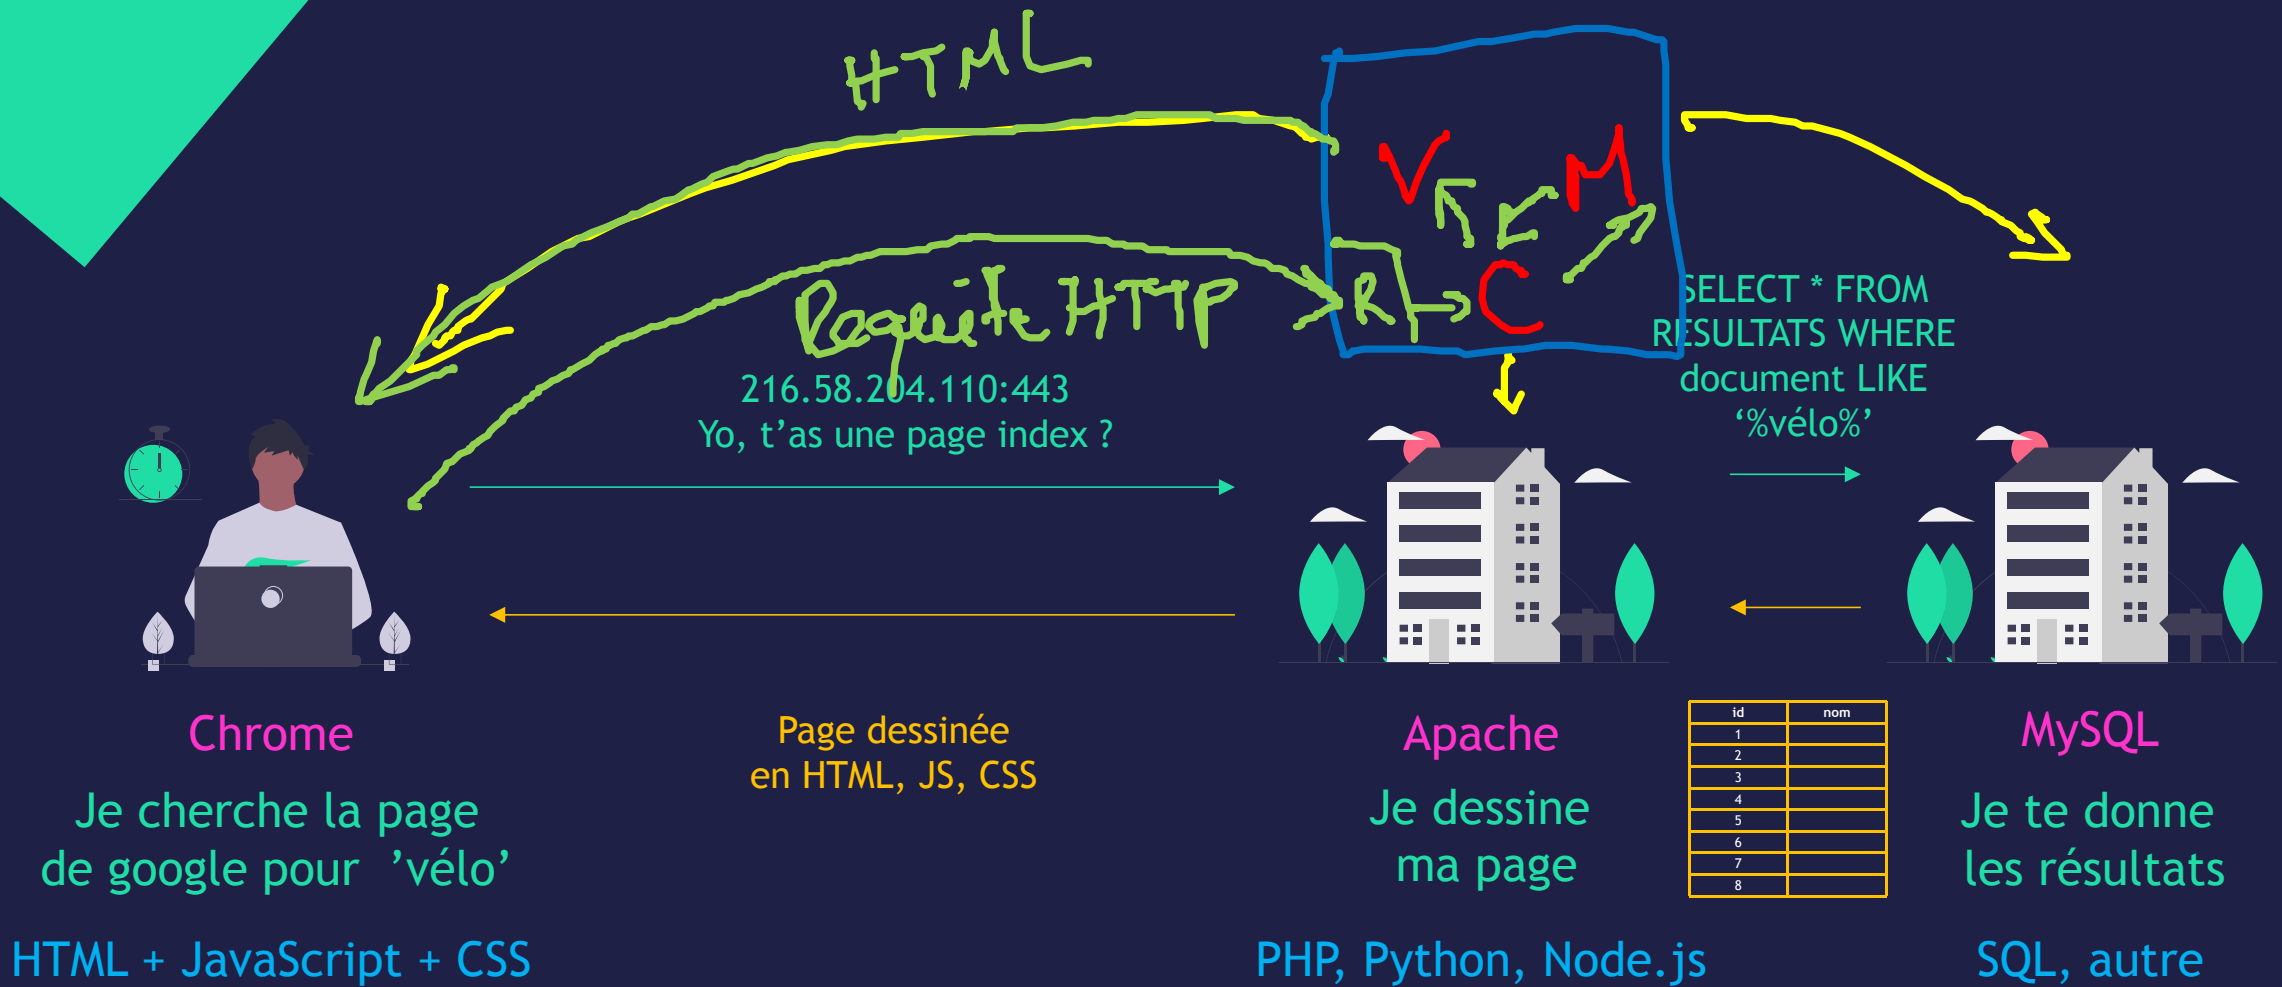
HTML

V M

R C

Requête HTTP

216.58.204.110:443
Yo, t'as une page index ?

SELECT * FROM RESULTATS WHERE document LIKE '%vélo%'

Chrome

Je cherche la page de google pour 'vélo'

HTML + JavaScript + CSS

Page dessinée en HTML, JS, CSS

Apache

Je dessine ma page

PHP, Python, Node.js

| id | nom |
|---|---|
| 1 | |
| 2 | |
| 3 | |
| 4 | |
| 5 | |
| 6 | |
| 7 | |
| 8 | |

MySQL

Je te donne les résultats

SQL, autre